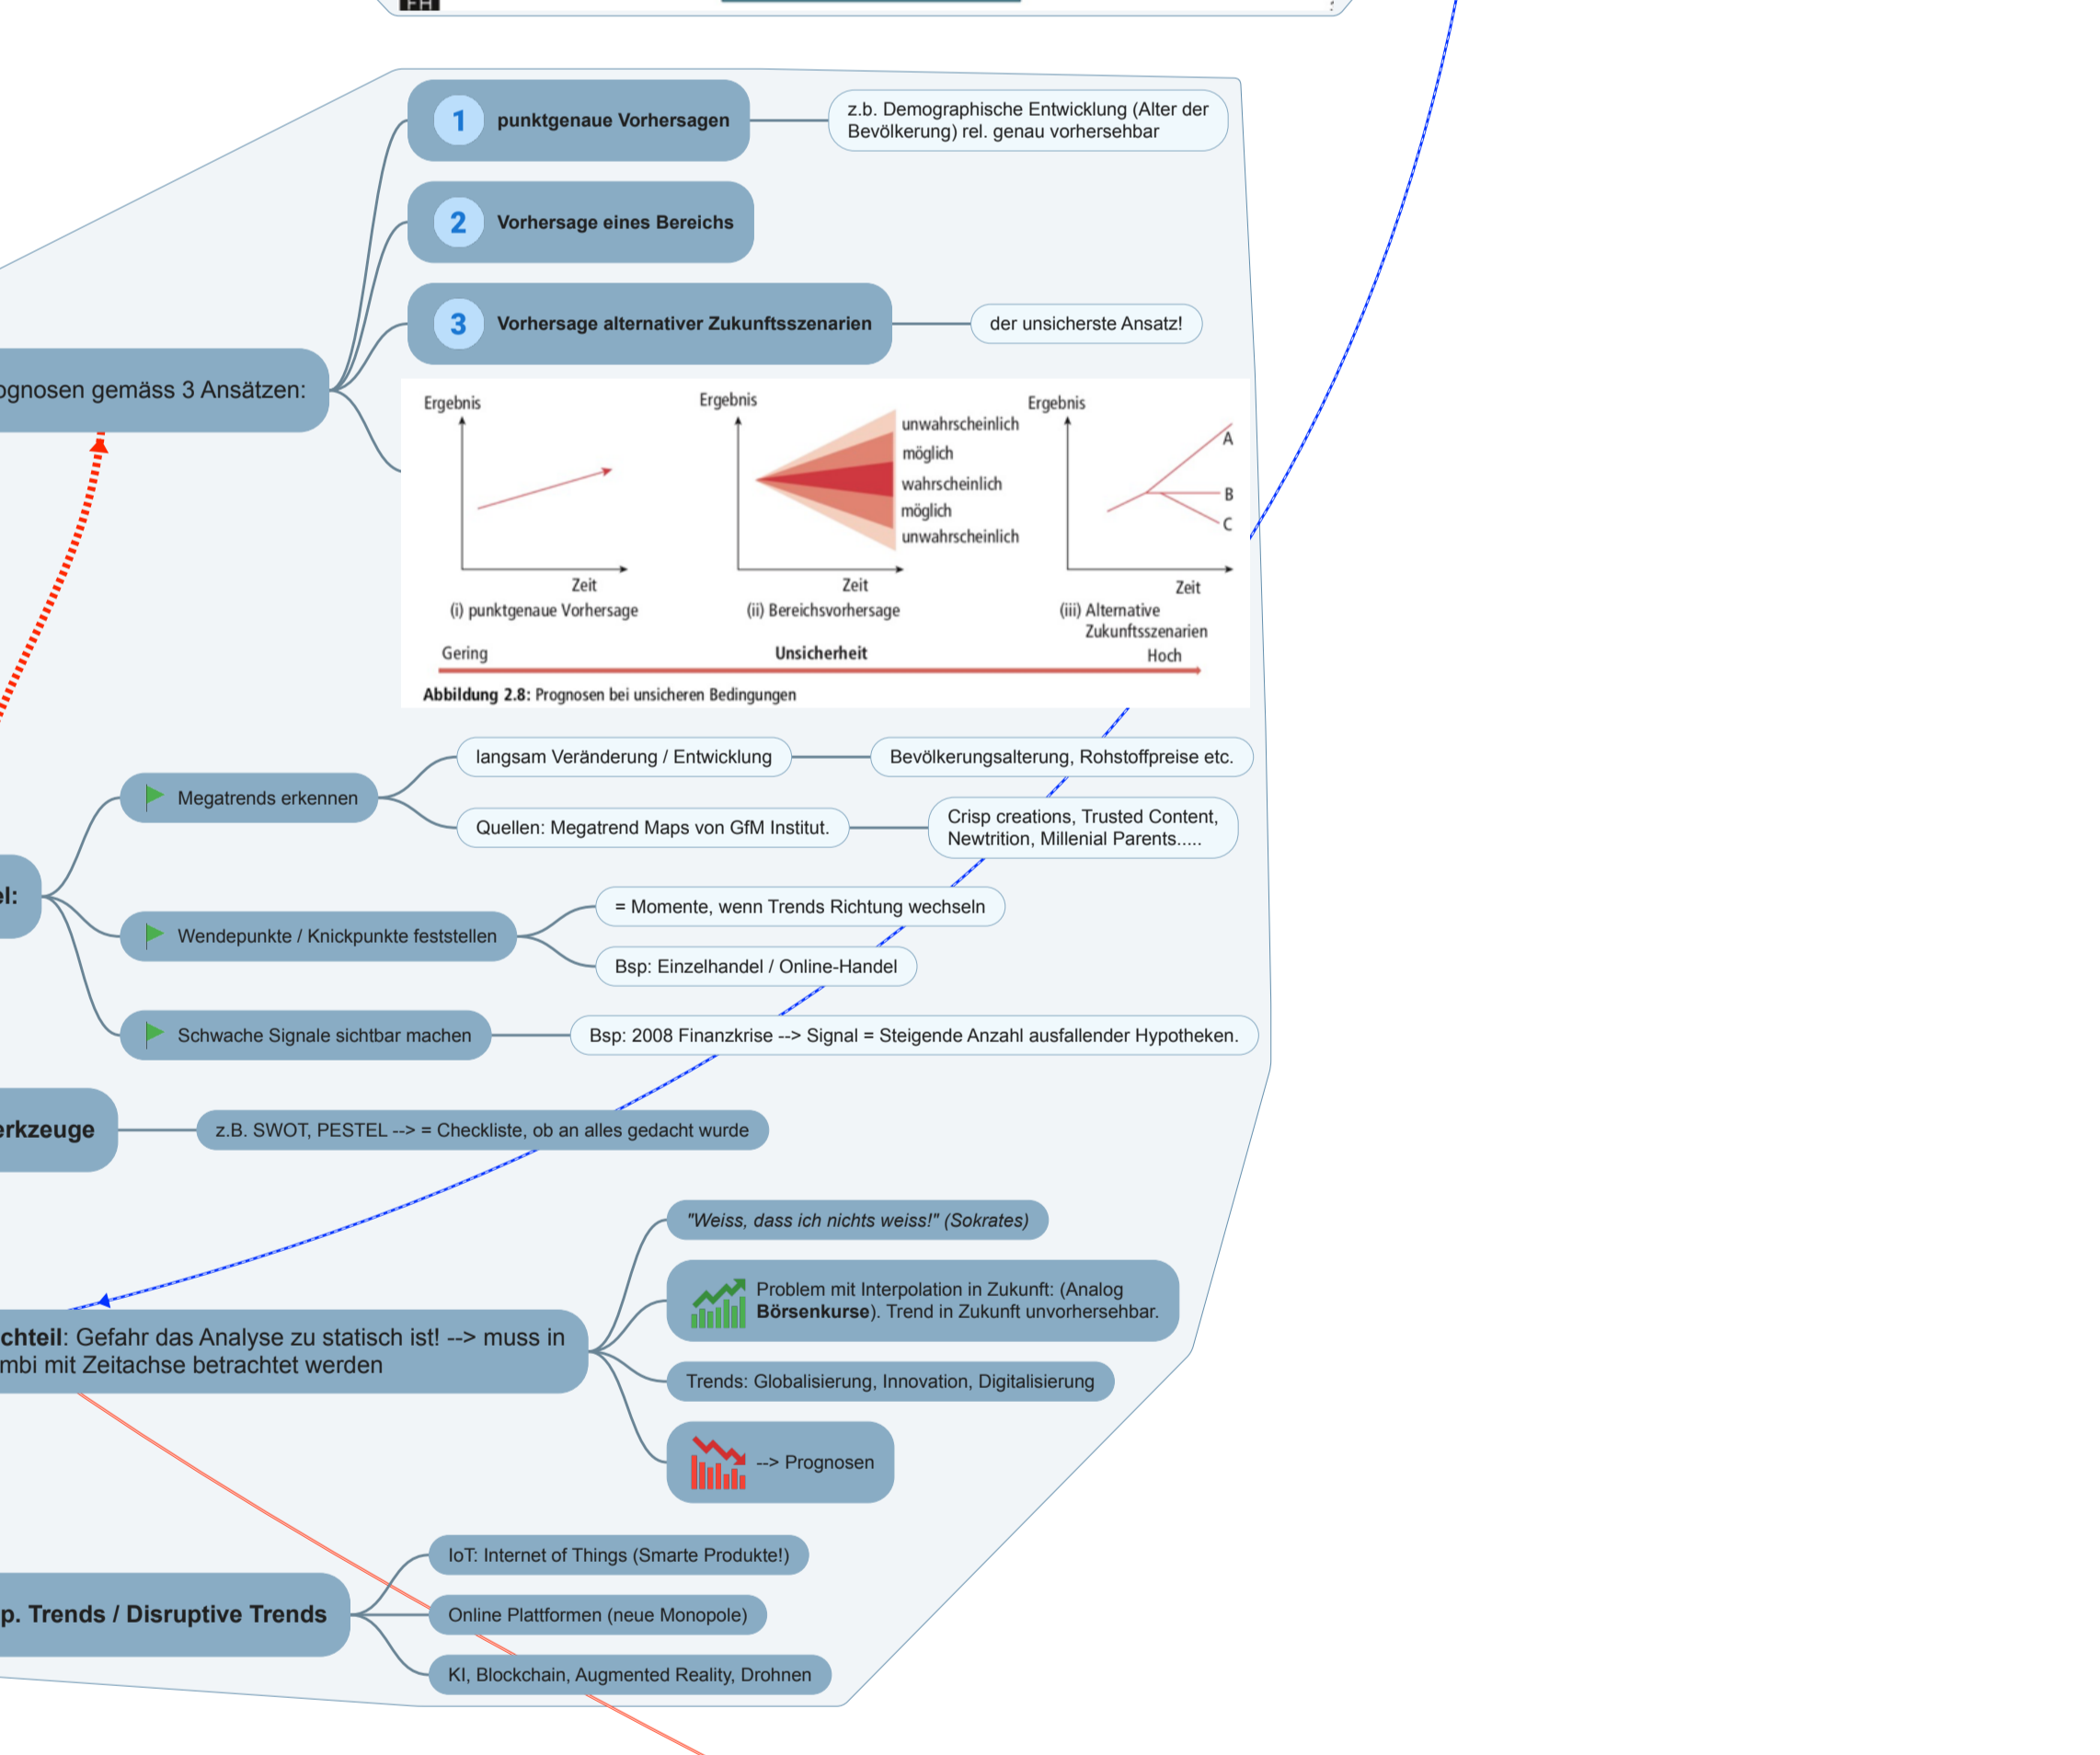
1 punktgenaue Vorhersagen

z.b. Demographische Entwicklung (Alter der Bevölkerung) rel. genau vorhersehbar

2 Vorhersage eines Bereichs

3 Vorhersage alternativer Zukunftsszenarien

der unsicherste Ansatz!

ognosen gemäss 3 Ansätzen:

Ergebnis

Zeit

(i) punktgenaue Vorhersage

Ergebnis

unwahrscheinlich
möglich
wahrscheinlich
möglich
unwahrscheinlich

Zeit

(ii) Bereichsvorhersage

Ergebnis

A
B
C

Zeit

(iii) Alternative Zukunftsszenarien

Gering

Unsicherheit

Hoch

**Abbildung 2.8:** Prognosen bei unsicheren Bedingungen

el:

Megatrends erkennen

langsam Veränderung / Entwicklung

Bevölkerungsalterung, Rohstoffpreise etc.

Quellen: Megatrend Maps von GfM Institut.

Crisp creations, Trusted Content, Newtrition, Millenial Parents.....

Wendepunkte / Knickpunkte feststellen

= Momente, wenn Trends Richtung wechseln

Bsp: Einzelhandel / Online-Handel

Schwache Signale sichtbar machen

Bsp: 2008 Finanzkrise --> Signal = Steigende Anzahl ausfallender Hypotheken.

rkzeuge

z.B. SWOT, PESTEL --> = Checkliste, ob an alles gedacht wurde

chteil: Gefahr das Analyse zu statisch ist! --> muss in mbi mit Zeitachse betrachtet werden

"Weiss, dass ich nichts weiss!" (Sokrates)

Problem mit Interpolation in Zukunft: (Analog **Börsenkurse**). Trend in Zukunft unvorhersehbar.

Trends: Globalisierung, Innovation, Digitalisierung

--> Prognosen

p. Trends / Disruptive Trends

IoT: Internet of Things (Smarte Produkte!)

Online Plattformen (neue Monopole)

KI, Blockchain, Augmented Reality, Drohnen